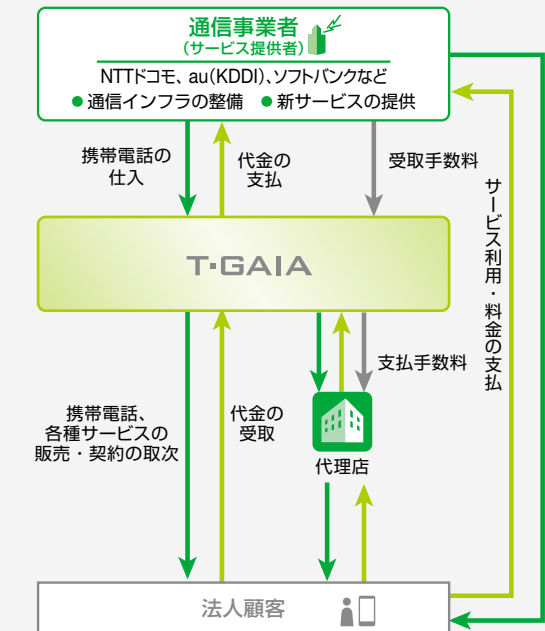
通信事業者
（サービス提供者）
NTTドコモ、au（KDDI）、ソフトバンクなど
● 通信インフラの整備 ● 新サービスの提供

携帯電話の仕入

代金の支払

受取手数料

サービス利用・料金の支払

T·GAIA

支払手数料

携帯電話、各種サービスの販売・契約の取次

代金の受取

代理店

法人顧客